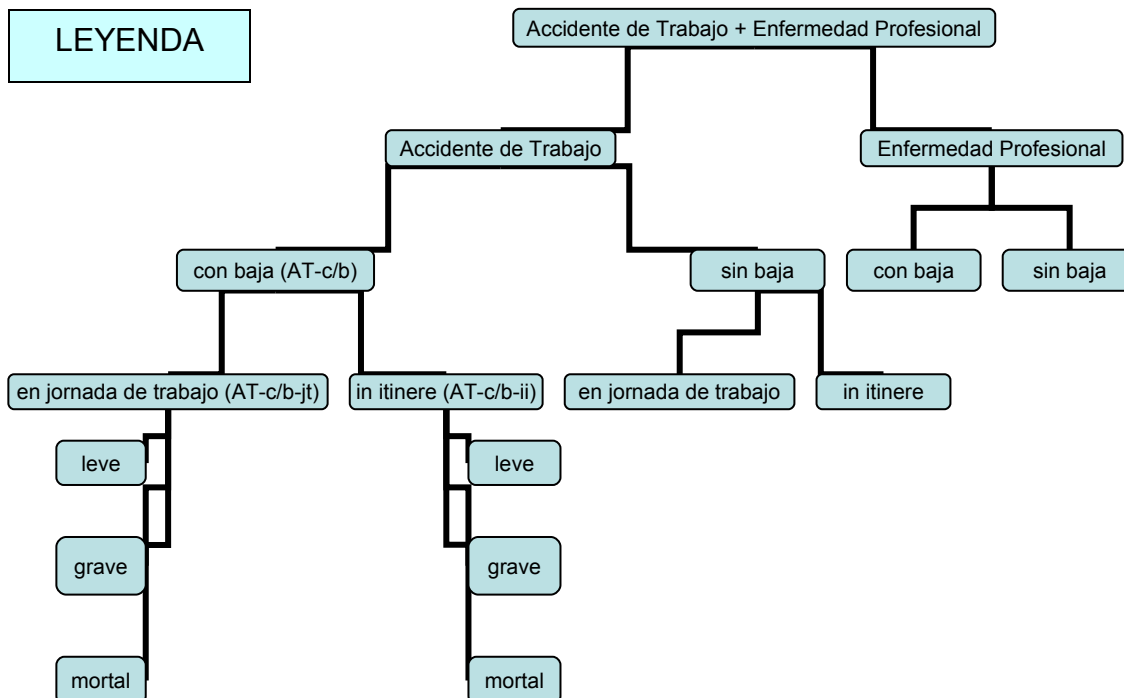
LEYENDA

Accidente de Trabajo + Enfermedad Profesional

Accidente de Trabajo

Enfermedad Profesional

con baja (AT-c/b)

sin baja

con baja

sin baja

en jornada de trabajo (AT-c/b-jt)

in itinere (AT-c/b-ii)

en jornada de trabajo

in itinere

leve

grave

mortal

leve

grave

mortal